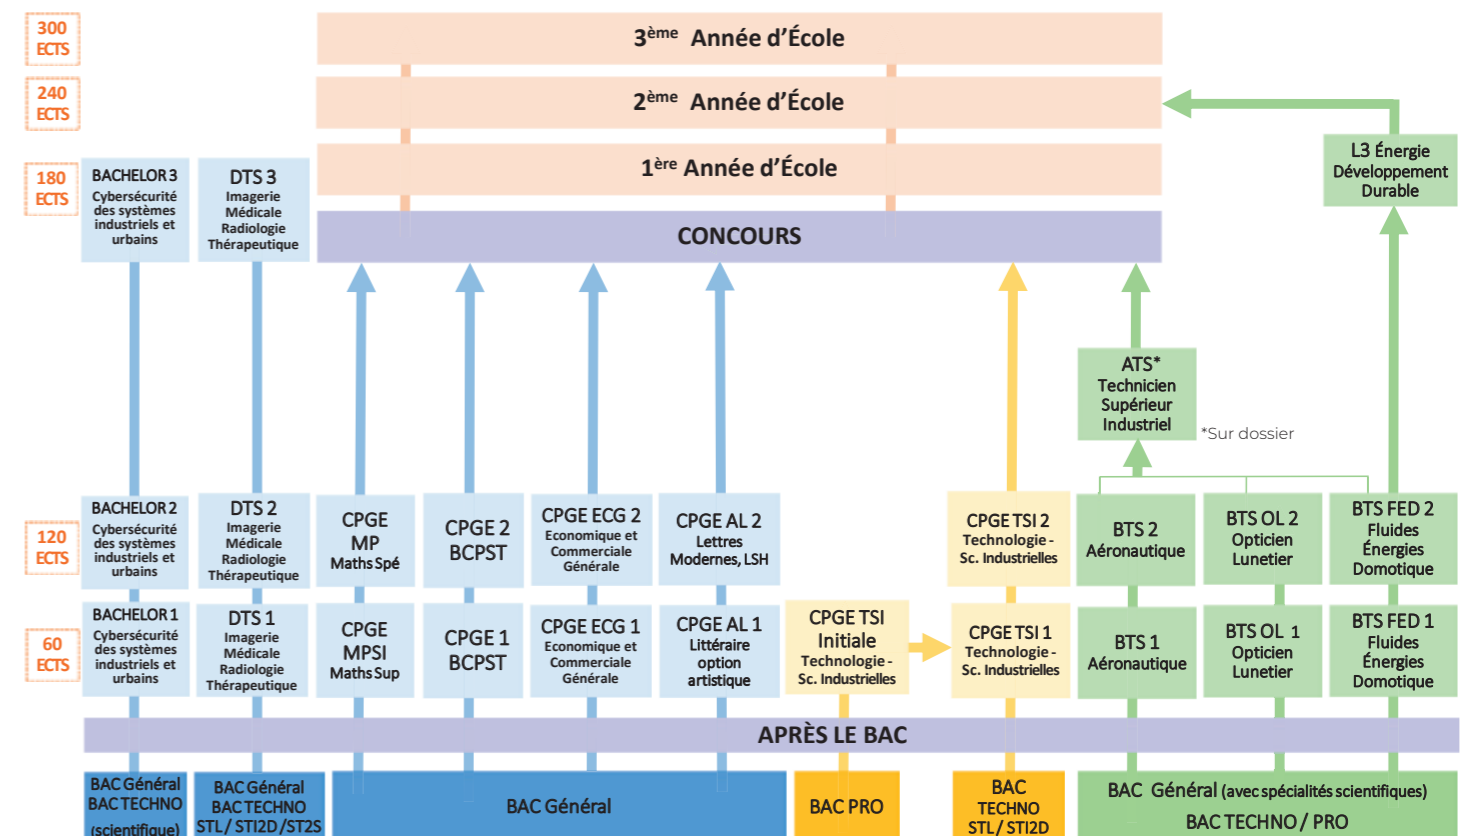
300 ECTS

240 ECTS

180 ECTS

120 ECTS

60 ECTS

3ème Année d'École

2ème Année d'École

1ère Année d'École

CONCOURS

L3 Énergie Développement Durable

BACHELOR 3 Cybersécurité des systèmes industriels et urbains

DTS 3 Imagerie Médicale Radiologie Thérapeutique

ATS* Technicien Supérieur Industriel

*Sur dossier

BACHELOR 2 Cybersécurité des systèmes industriels et urbains

DTS 2 Imagerie Médicale Radiologie Thérapeutique

CPGE MP Maths Spé

CPGE 2 BCPST

CPGE ECG 2 Economique et Commerciale Générale

CPGE AL 2 Lettres Modernes, LSH

CPGE TSI 2 Technologie - Sc. Industrielles

BTS 2 Aéronautique

BTS OL 2 Opticien Lunetier

BTS FED 2 Fluides Énergies Domotique

BACHELOR 1 Cybersécurité des systèmes industriels et urbains

DTS 1 Imagerie Médicale Radiologie Thérapeutique

CPGE MPSI Maths Sup

CPGE 1 BCPST

CPGE ECG 1 Economique et Commerciale Générale

CPGE AL 1 Littéraire option artistique

CPGE TSI Initiale Technologie - Sc. Industrielles

CPGE TSI 1 Technologie - Sc. Industrielles

BTS 1 Aéronautique

BTS OL 1 Opticien Lunetier

BTS FED 1 Fluides Énergies Domotique

APRÈS LE BAC

BAC Général BAC TECHNO (scientifique)

BAC Général BAC TECHNO STL / STI2D/ST2S

BAC Général

BAC PRO

BAC TECHNO STL / STI2D

BAC Général (avec spécialités scientifiques) BAC TECHNO / PRO